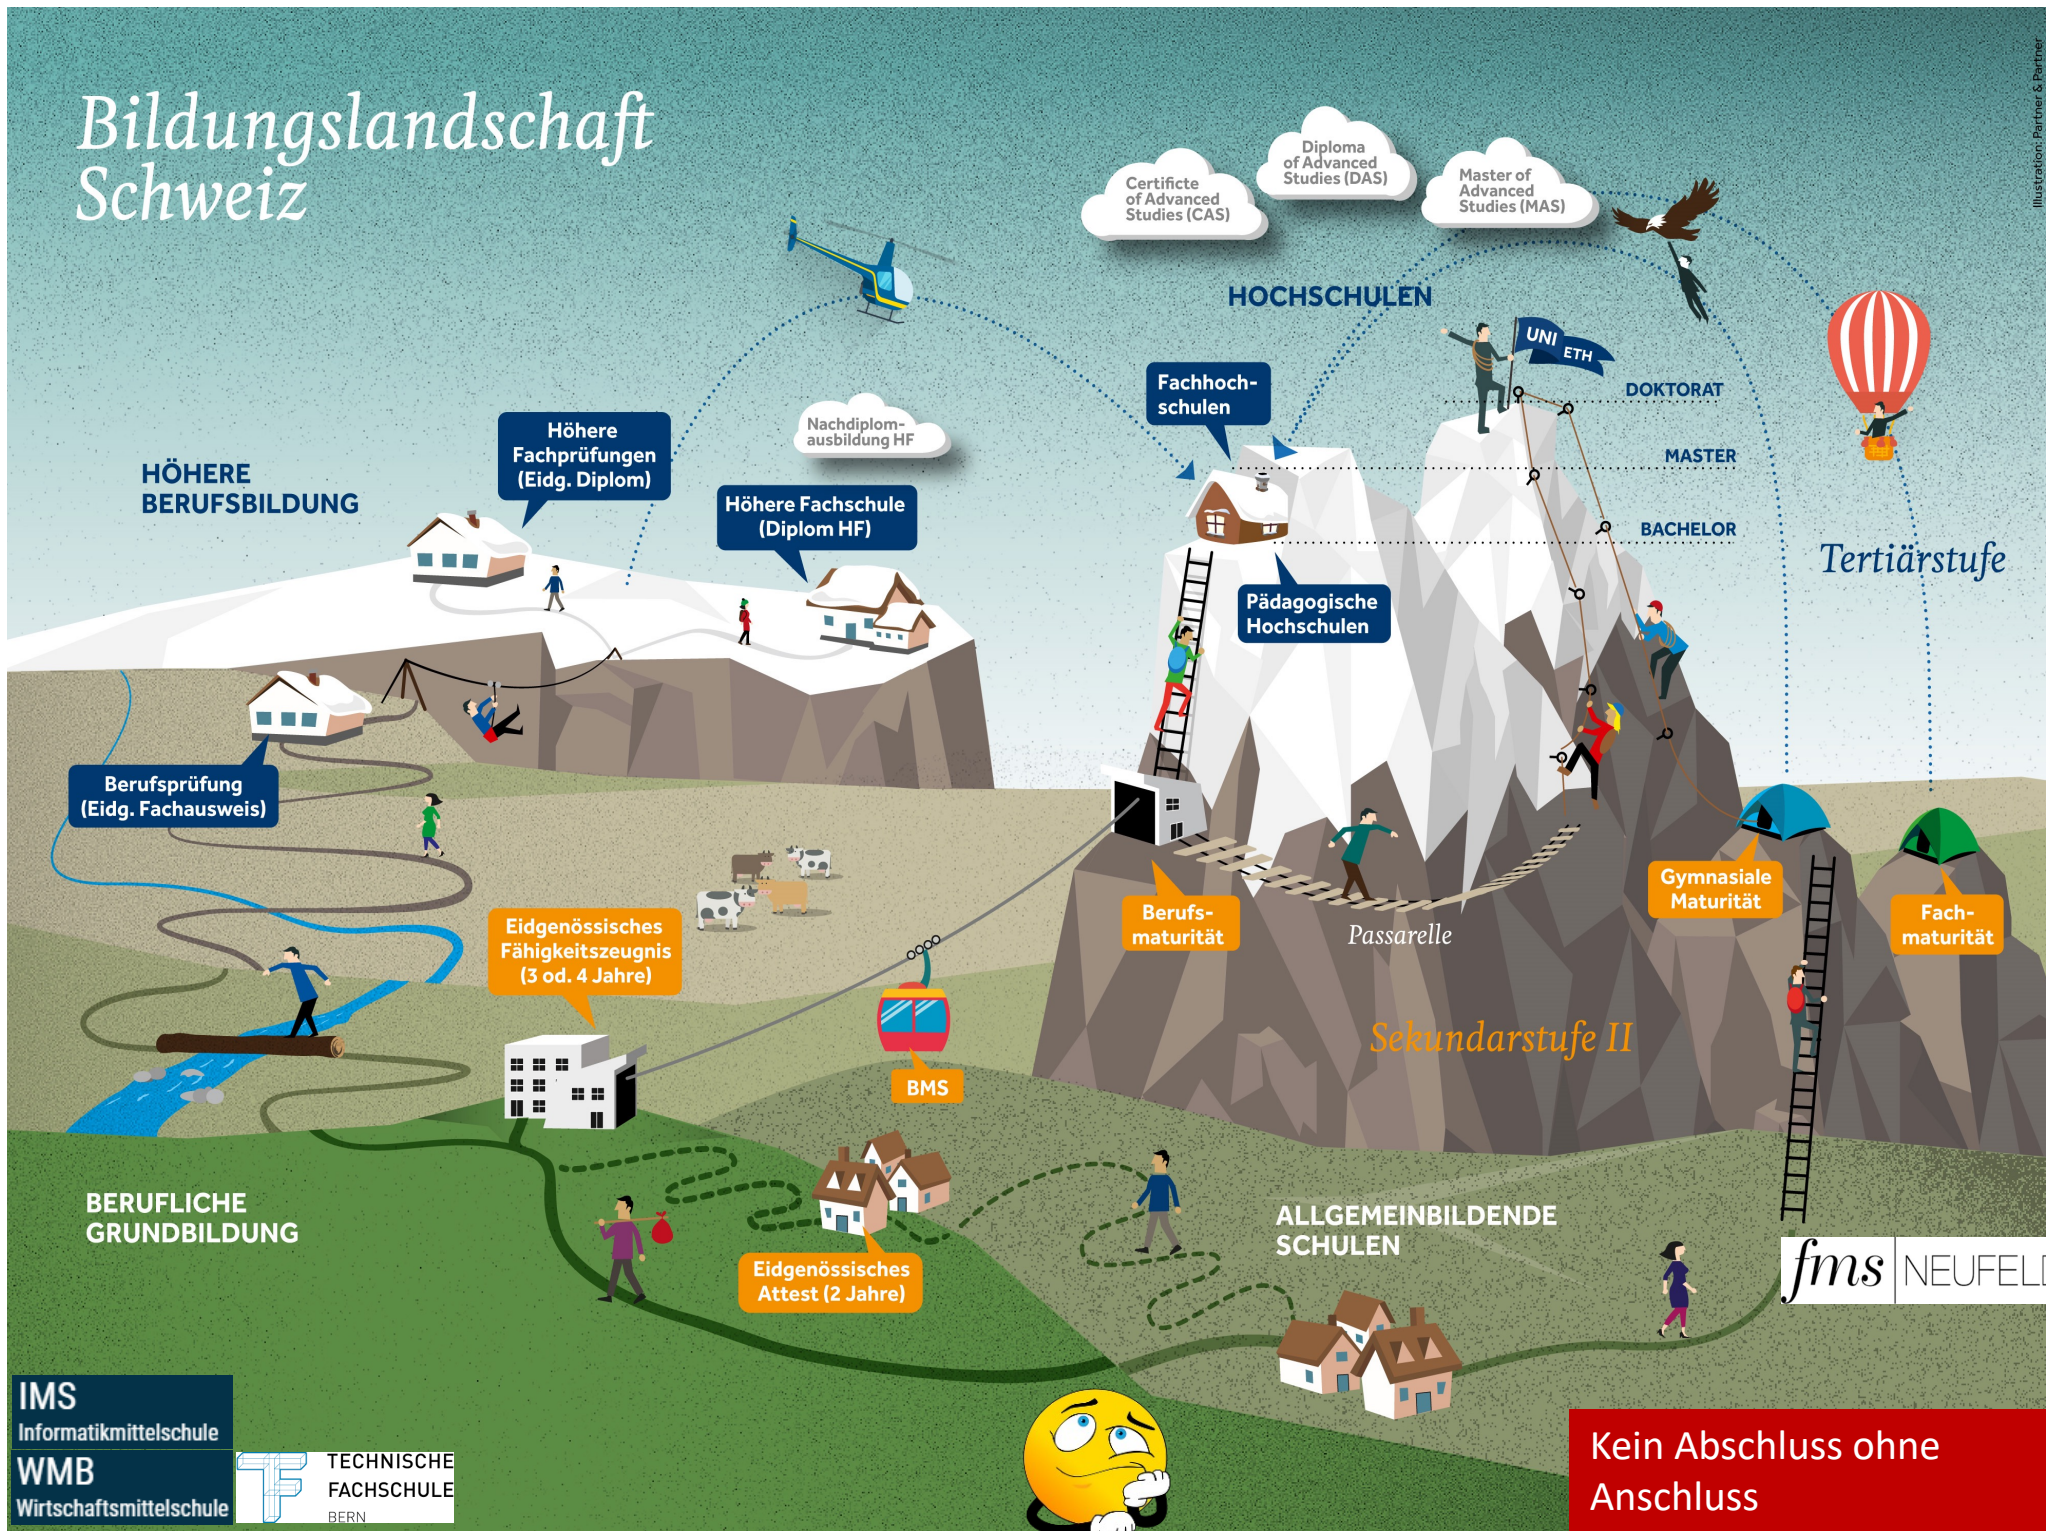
Bildungslandschaft Schweiz

Illustration: Partner & Partner

Certificte of Advanced Studies (CAS)

Diploma of Advanced Studies (DAS)

Master of Advanced Studies (MAS)

HOCHSCHULEN

UNI ETH

DOKTORAT

MASTER

BACHELOR

Tertiärstufe

Fachhochschulen

Pädagogische Hochschulen

Nachdiplomausbildung HF

Höhere Fachprüfungen (Eidg. Diplom)

Höhere Fachschule (Diplom HF)

HÖHERE BERUFSBILDUNG

Berufsprüfung (Eidg. Fachausweis)

Eidgenössisches Fähigkeitszeugnis (3 od. 4 Jahre)

BMS

Berufsmaturität

Passarelle

Gymnasiale Maturität

Fachmaturität

Sekundarstufe II

BERUFLICHE GRUNDBILDUNG

Eidgenössisches Attest (2 Jahre)

ALLGEMEINBILDENDE SCHULEN

fms NEUFELD

IMS Informatikmittelschule

WMB Wirtschaftsmittelschule

TECHNISCHE FACHSCHULE BERN

Kein Abschluss ohne Anschluss